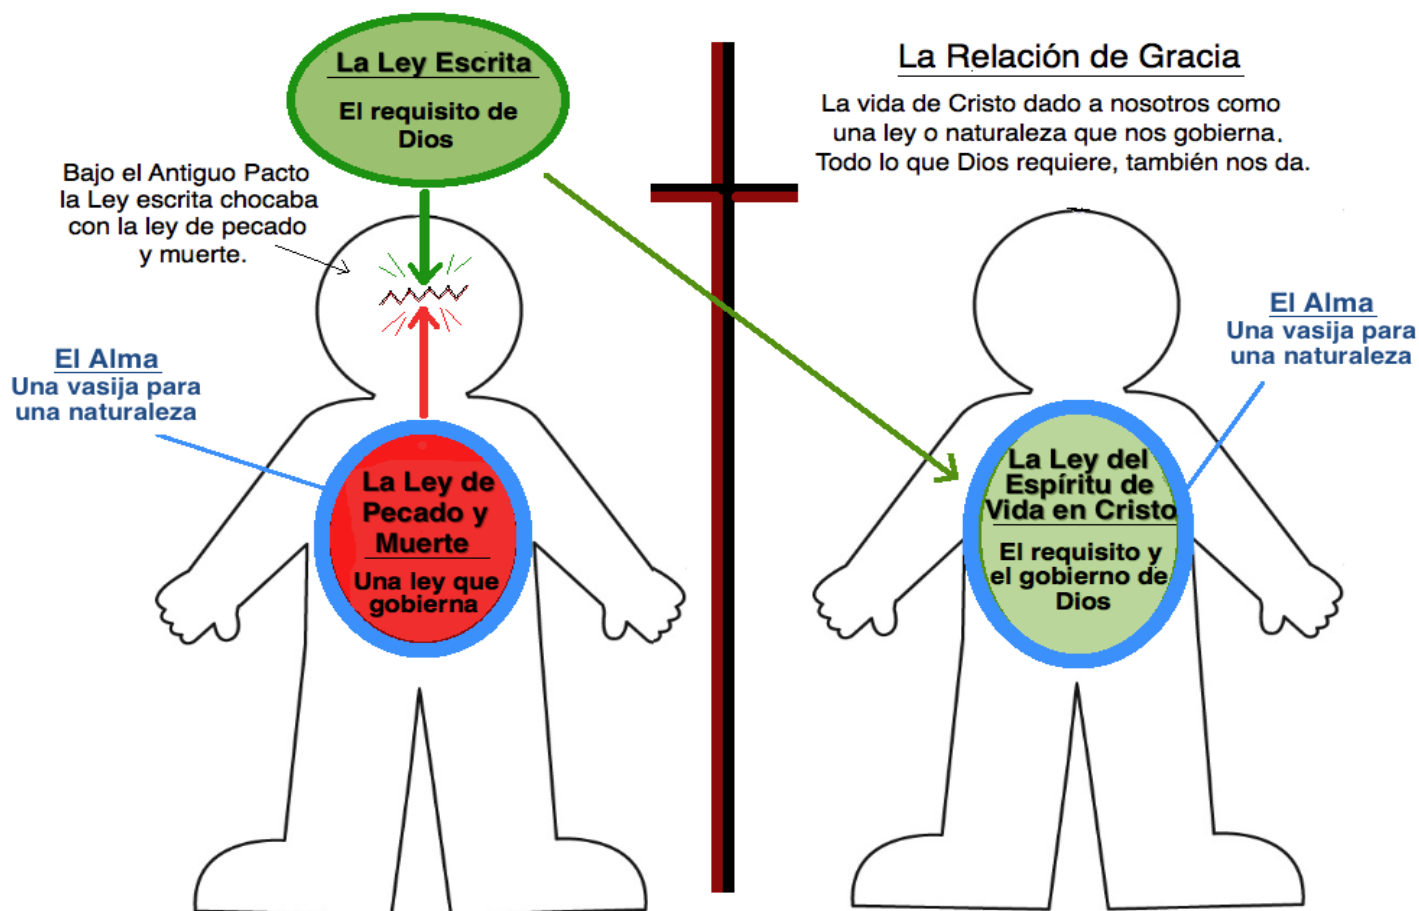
La Ley Escrita

El requisito de Dios

Bajo el Antiguo Pacto la Ley escrita chocaba con la ley de pecado y muerte.

El Alma
Una vasija para una naturaleza

La Ley de Pecado y Muerte

Una ley que gobierna

La Relación de Gracia

La vida de Cristo dado a nosotros como una ley o naturaleza que nos gobierna. Todo lo que Dios requiere, también nos da.

El Alma
Una vasija para una naturaleza

La Ley del Espíritu de Vida en Cristo

El requisito y el gobierno de Dios